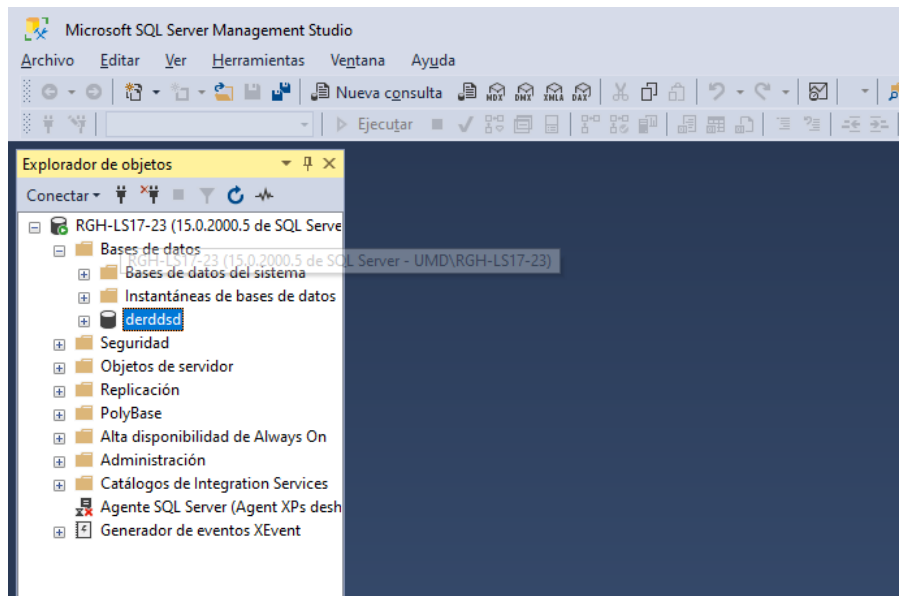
Microsoft SQL Server Management Studio

Archivo Editar Ver Herramientas Ventana Ayuda

Nueva consulta MDX DMX XMLA DAX

Ejecutar

Explorador de objetos

Conectar

RGH-LS17-23 (15.0.2000.5 de SQL Serve

Bases de datos

RGH-LS17-23 (15.0.2000.5 de SQL Server - UMD\RGH-LS17-23)

Bases de datos del sistema

Instantáneas de bases de datos

derddsd

Seguridad

Objetos de servidor

Replicación

PolyBase

Alta disponibilidad de Always On

Administración

Catálogos de Integration Services

Agente SQL Server (Agent XPs desh

Generador de eventos XEvent